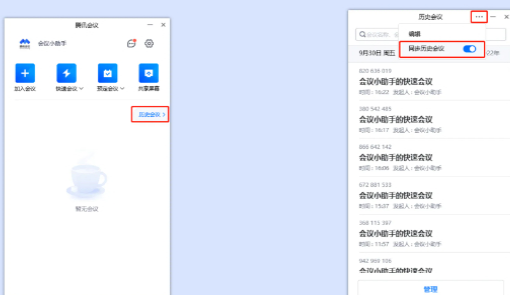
腾讯会议

会议小助手

加入会议 快速会议 预定会议 共享屏幕

历史会议 >

暂无会议

历史会议 ··· —

编辑

同步历史会议

9月30日 周三 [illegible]分钟

820 638 019
会议小助手的快速会议
时间：16:23 发起人：会议小助手

380 542 485
会议小助手的快速会议
时间：16:17 发起人：会议小助手

866 642 742
会议小助手的快速会议
时间：16:06 发起人：会议小助手

672 881 333
会议小助手的快速会议
时间：15:37 发起人：会议小助手

368 115 397
会议小助手的快速会议
时间：11:57 发起人：会议小助手

942 966 506
会议小助手的快速会议

管理